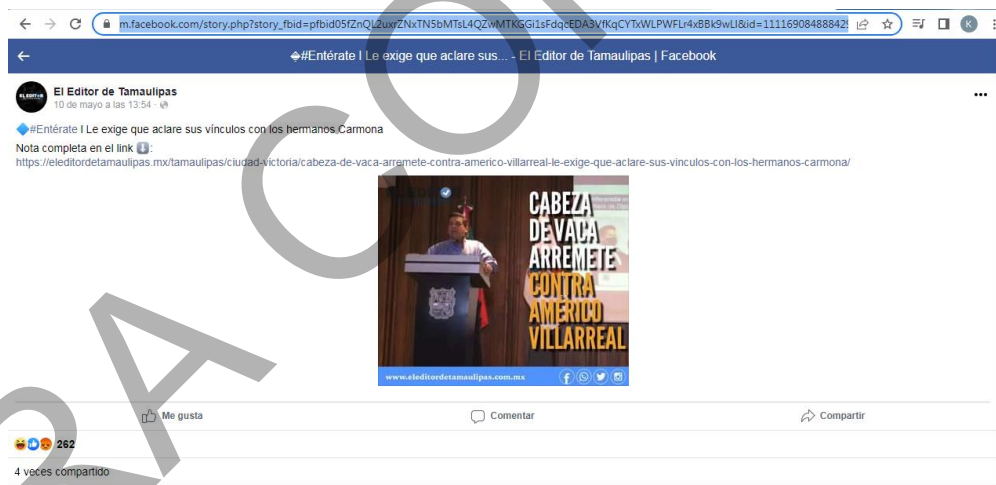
m.facebook.com/story.php?story_fbid=pfbid05fZnQL2uxrZNxTN5bMTsL4QZwMTKGGi1sFdqcEDA3VfKqCYTxWLPWFLr4xBBk9wLl&id=111169084888429

🔷#Entérate | Le exige que aclare sus... - El Editor de Tamaulipas | Facebook

El Editor de Tamaulipas
10 de mayo a las 13:54 ·

🔷#Entérate | Le exige que aclare sus vínculos con los hermanos Carmona
Nota completa en el link ⬇️:
https://eleditordetamaulipas.mx/tamaulipas/ciudad-victoria/cabeza-de-vaca-arremete-contra-americo-villarreal-le-exige-que-aclare-sus-vinculos-con-los-hermanos-carmona/

CABEZA DE VACA ARREMETE CONTRA AMÉRICO VILLARREAL

www.eleditordetamaulipas.com.mx

Me gusta
Comentar
Compartir

262

4 veces compartido